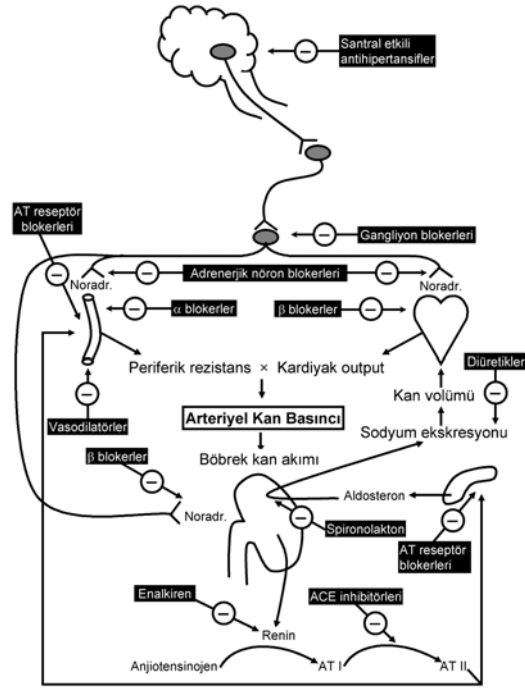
Santral etkili antihipertansifler

Gangliyon blokerleri

AT reseptör blokerleri

Adrenerjik nöron blokerleri

Noradr.

Noradr.

α blokerler

β blokerler

Periferik rezistans × Kardiyak output

Diüretikler

Kan volümü

Vasodilatörler

Arteriyel Kan Basıncı

Sodyum ekskresyonu

β blokerler

Böbrek kan akımı

Aldosteron

Noradr.

Spironolakton

AT reseptör blokerleri

Enalkiren

ACE inhibitörleri

Renin

Anjiotensinojen

AT I

AT II